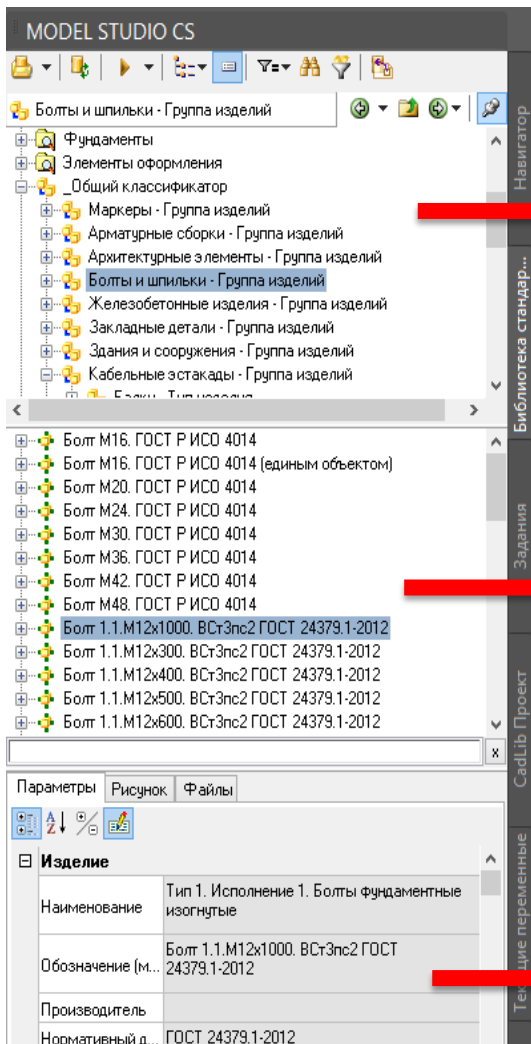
MODEL STUDIO CS

Болты и шпильки - Группа изделий

Фундаменты
Элементы оформления
_Общий классификатор
Маркеры - Группа изделий
Арматурные сборки - Группа изделий
Архитектурные элементы - Группа изделий
Болты и шпильки - Группа изделий
Железобетонные изделия - Группа изделий
Закладные детали - Группа изделий
Здания и сооружения - Группа изделий
Кабельные эстакады - Группа изделий
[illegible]

Болт М16. ГОСТ Р ИСО 4014
Болт М16. ГОСТ Р ИСО 4014 (единым объектом)
Болт М20. ГОСТ Р ИСО 4014
Болт М24. ГОСТ Р ИСО 4014
Болт М30. ГОСТ Р ИСО 4014
Болт М36. ГОСТ Р ИСО 4014
Болт М42. ГОСТ Р ИСО 4014
Болт М48. ГОСТ Р ИСО 4014
Болт 1.1.М12х1000. ВСт3пс2 ГОСТ 24379.1-2012
Болт 1.1.М12х300. ВСт3пс2 ГОСТ 24379.1-2012
Болт 1.1.М12х400. ВСт3пс2 ГОСТ 24379.1-2012
Болт 1.1.М12х500. ВСт3пс2 ГОСТ 24379.1-2012
Болт 1.1.М12х600. ВСт3пс2 ГОСТ 24379.1-2012

x

Параметры | Рисунок | Файлы

Изделие

| Наименование | Тип 1. Исполнение 1. Болты фундаментные изогнутые |
|---|---|
| Обозначение (м... | Болт 1.1.М12х1000. ВСт3пс2 ГОСТ 24379.1-2012 |
| Производитель | |
| Нормативный д... | ГОСТ 24379.1-2012 |

Навигатор
Библиотека стандар...
Задания
CadLib Проект
Текущие переменные